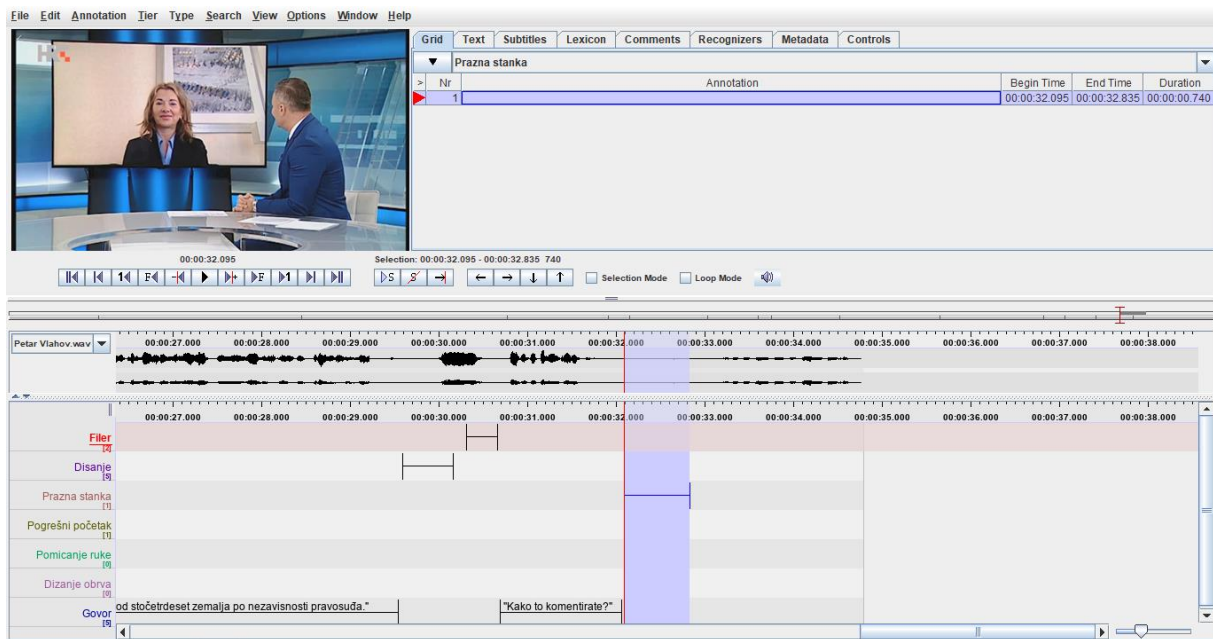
File Edit Annotation Tier Type Search View Options Window Help

Grid | Text | Subtitles | Lexicon | Comments | Recognizers | Metadata | Controls

Prazna stanka

| > | Nr | Annotation | Begin Time | End Time | Duration |
|---|---|---|---|---|---|
| | 1 | | 00:00:32.095 | 00:00:32.835 | 00:00:00.740 |

00:00:32.095

Selection: 00:00:32.095 - 00:00:32.835 740

Selection Mode   Loop Mode

Petar Vlahov.wav

00:00:27.000 00:00:28.000 00:00:29.000 00:00:30.000 00:00:31.000 00:00:32.000 00:00:33.000 00:00:34.000 00:00:35.000 00:00:36.000 00:00:37.000 00:00:38.000

00:00:27.000 00:00:28.000 00:00:29.000 00:00:30.000 00:00:31.000 00:00:32.000 00:00:33.000 00:00:34.000 00:00:35.000 00:00:36.000 00:00:37.000 00:00:38.000

Filer [2]
Disanje [5]
Prazna stanka [1]
Pogrešni početak [1]
Pomicanje ruke [0]
Dizanje obrva [0]
Govor [5]

od stočetrdeset zemalja po nezavisnosti pravosuđa."

"Kako to komentirate?"